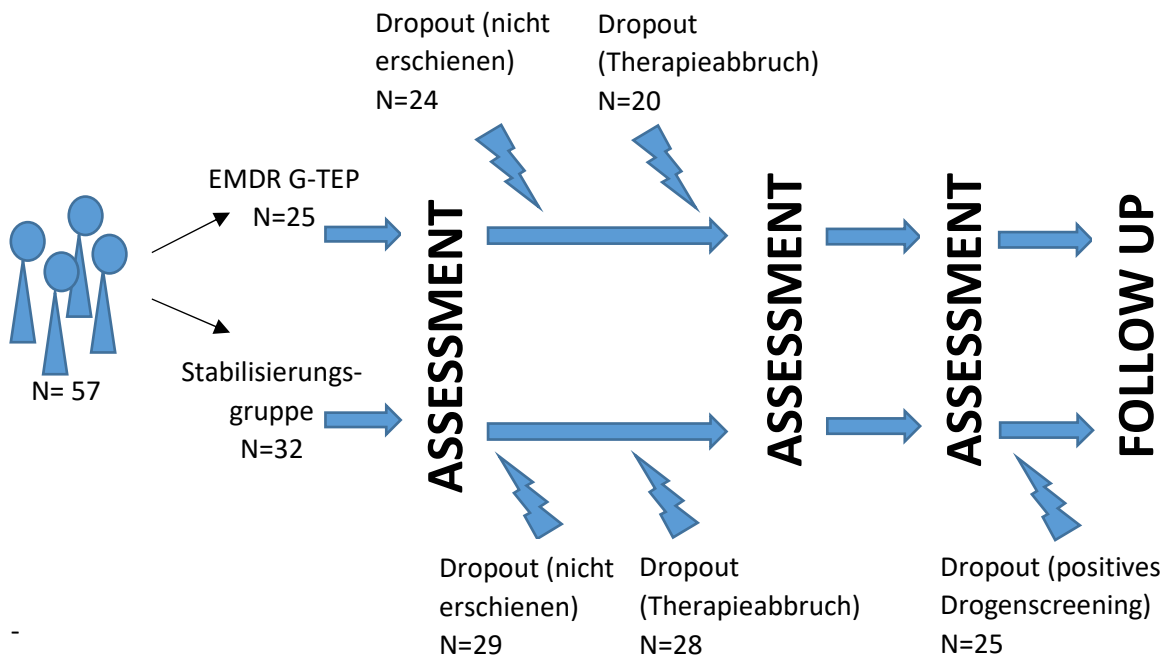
Dropout (nicht erschienen)
N=24

Dropout (Therapieabbruch)
N=20

N= 57

EMDR G-TEP
N=25

Stabilisierungsgruppe
N=32

ASSESSMENT

ASSESSMENT

ASSESSMENT

FOLLOW UP

Dropout (nicht erschienen)
N=29

Dropout (Therapieabbruch)
N=28

Dropout (positives Drogenscreening)
N=25

-